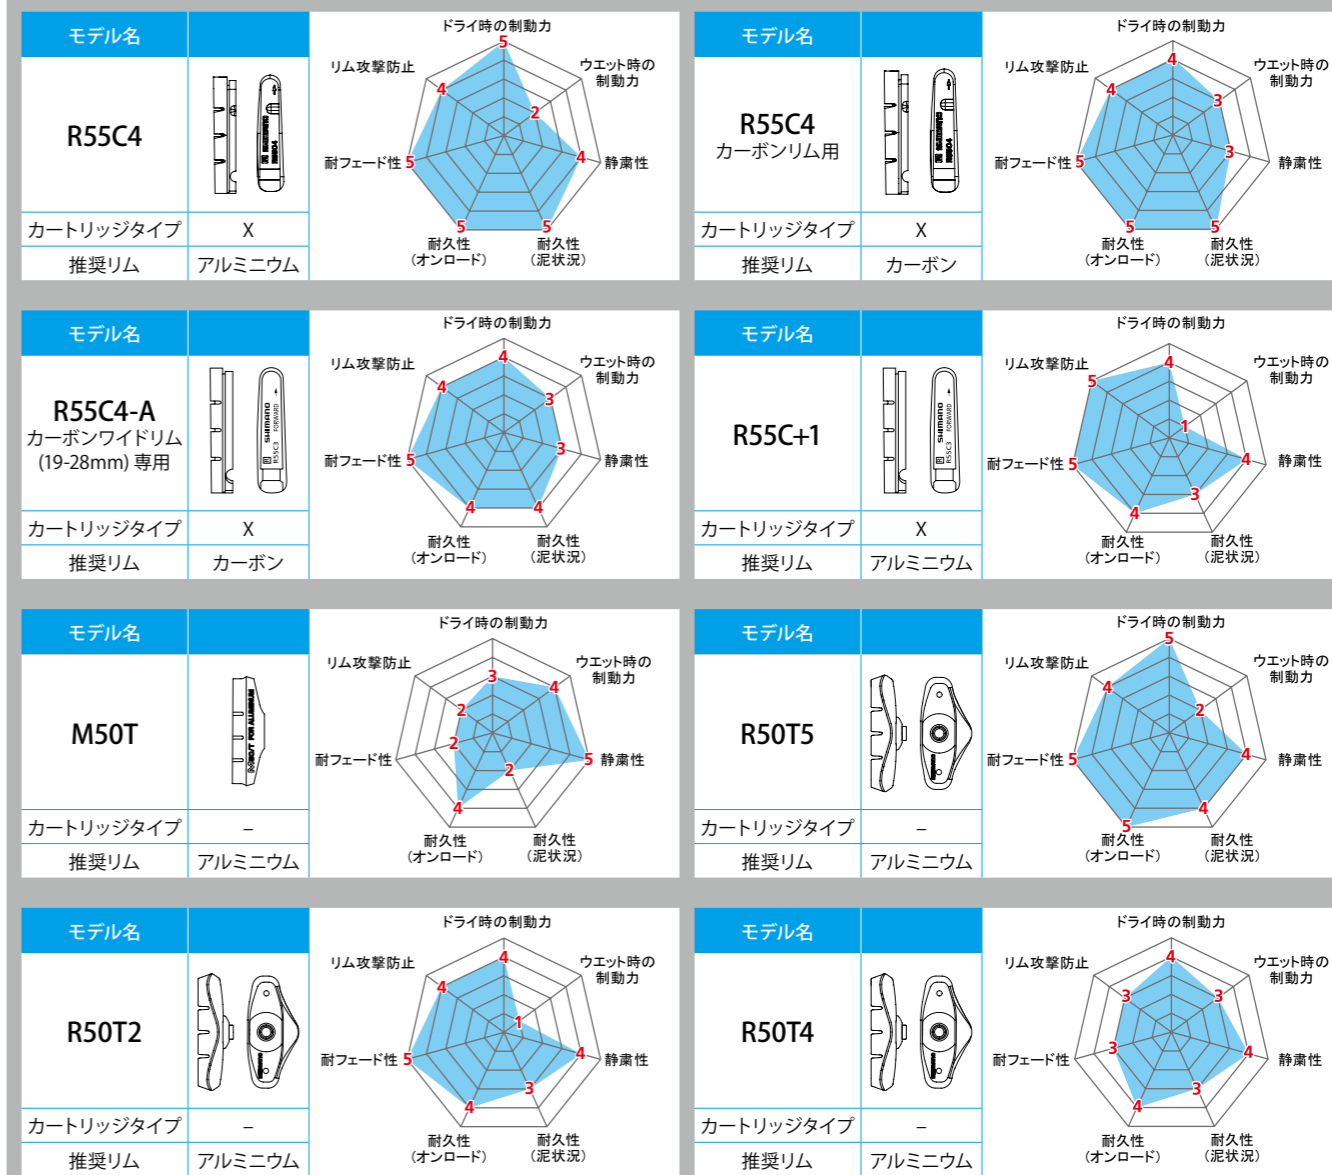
| モデル名 | |
|---|---|
| R55C4 | |
| カートリッジタイプ | X |
| 推奨リム | アルミニウム |

ドライ時の制動力 5
ウエット時の制動力 2
静粛性 4
耐久性（泥状況） 5
耐久性（オンロード） 5
耐フェード性 5
リム攻撃防止 4

| モデル名 | |
|---|---|
| R55C4 カーボンリム用 | |
| カートリッジタイプ | X |
| 推奨リム | カーボン |

ドライ時の制動力 4
ウエット時の制動力 3
静粛性 3
耐久性（泥状況） 5
耐久性（オンロード） 5
耐フェード性 5
リム攻撃防止 4

| モデル名 | |
|---|---|
| R55C4-A カーボンワイドリム (19-28mm) 専用 | |
| カートリッジタイプ | X |
| 推奨リム | カーボン |

ドライ時の制動力 4
ウエット時の制動力 3
静粛性 3
耐久性（泥状況） 4
耐久性（オンロード） 4
耐フェード性 5
リム攻撃防止 4

| モデル名 | |
|---|---|
| R55C+1 | |
| カートリッジタイプ | X |
| 推奨リム | アルミニウム |

ドライ時の制動力 4
ウエット時の制動力 1
静粛性 4
耐久性（泥状況） 3
耐久性（オンロード） 4
耐フェード性 5
リム攻撃防止 5

| モデル名 | |
|---|---|
| M50T | |
| カートリッジタイプ | – |
| 推奨リム | アルミニウム |

ドライ時の制動力 3
ウエット時の制動力 4
静粛性 5
耐久性（泥状況） 2
耐久性（オンロード） 4
耐フェード性 2
リム攻撃防止 2

| モデル名 | |
|---|---|
| R50T5 | |
| カートリッジタイプ | – |
| 推奨リム | アルミニウム |

ドライ時の制動力 5
ウエット時の制動力 2
静粛性 4
耐久性（泥状況） 4
耐久性（オンロード） 5
耐フェード性 5
リム攻撃防止 4

| モデル名 | |
|---|---|
| R50T2 | |
| カートリッジタイプ | – |
| 推奨リム | アルミニウム |

ドライ時の制動力 4
ウエット時の制動力 1
静粛性 4
耐久性（泥状況） 3
耐久性（オンロード） 4
耐フェード性 5
リム攻撃防止 4

| モデル名 | |
|---|---|
| R50T4 | |
| カートリッジタイプ | – |
| 推奨リム | アルミニウム |

ドライ時の制動力 4
ウエット時の制動力 3
静粛性 4
耐久性（泥状況） 3
耐久性（オンロード） 4
耐フェード性 3
リム攻撃防止 3